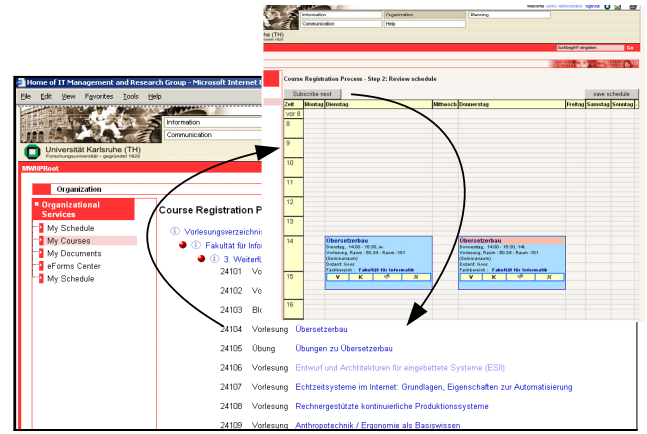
Home of IT Management and Research Group - Microsoft Internet E

File Edit View Favorites Tools Help

Information
Communication

Universität Karlsruhe (TH)
Forschungsuniversität • gegründet 1825

MWf/PRoot

Organization

Organizational Services
My Schedule
My Courses
My Documents
eForms Center
My Schedule

Course Registration P

Vorlesungsverzeichnis
Fakultät für Infor
3. Weiterf

24101 Vo
24102 Vo
24103 Blo
24104 Vorlesung Übersetzerbau
24105 Übung Übungen zu Übersetzerbau
24106 Vorlesung Entwurf und Architekturen für eingebettete Systeme (ESII)
24107 Vorlesung Echtzeitsysteme im Internet: Grundlagen, Eigenschaften zur Automatisierung
24108 Vorlesung Rechnergestützte kontinuierliche Produktionssysteme
24109 Vorlesung Anthropotechnik / Ergonomie als Basiswissen

Information Organization Planning
Communication Help
uhe (TH)

Suchbegriff eingeben Go

Course Registration Process - Step 2: Review schedule

Subscribe next save schedule

| Zeit | Montag | Dienstag | Mittwoch | Donnerstag | Freitag | Samstag | Sonntag |
|---|---|---|---|---|---|---|---|
| vor 8 | | | | | | | |
| 8 | | | | | | | |
| 9 | | | | | | | |
| 10 | | | | | | | |
| 11 | | | | | | | |
| 12 | | | | | | | |
| 13 | | | | | | | |
| 14 | | Übersetzerbau Dienstag, 14:00 - 15:30, w. Vorlesung, Raum : 50.34 - Raum -101 (Seminarraum) Dozent: Goos Fachbereich : Fakultät für Informatik V K X | | Übersetzerbau Donnerstag, 14:00 - 15:30, 14l. Vorlesung, Raum : 50.34 - Raum -101 (Seminarraum) Dozent: Goos Fachbereich : Fakultät für Informatik V K X | | | |
| 15 | | | | | | | |
| 16 | | | | | | | |